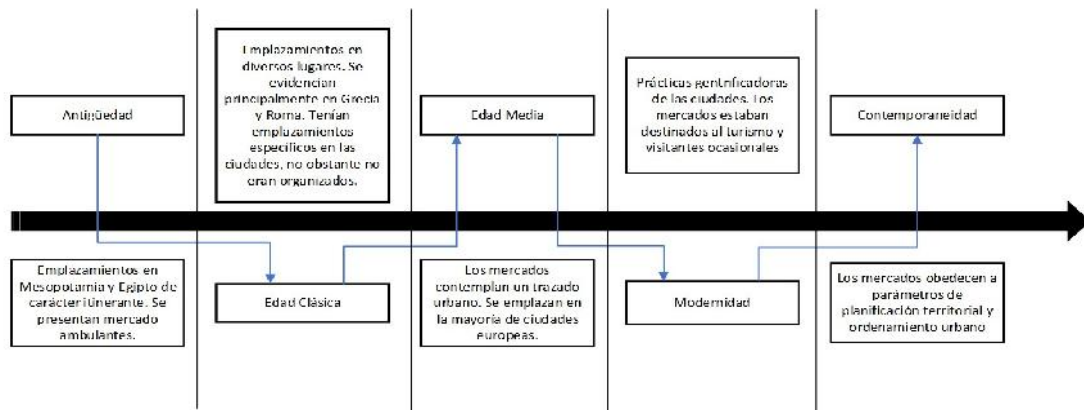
Antigüedad

Emplazamientos en Mesopotamia y Egipto de carácter itinerante. Se presentan mercado ambulantes.

Emplazamientos en diversos lugares. Se evidencian principalmente en Grecia y Roma. Tenían emplazamientos específicos en las ciudades, no obstante no eran organizados.

Edad Clásica

Edad Media

Los mercados contemplan un trazado urbano. Se emplazan en la mayoría de ciudades europeas.

Prácticas gentrificadoras de las ciudades. Los mercados estaban destinados al turismo y visitantes ocasionales

Modernidad

Contemporaneidad

Los mercados obedecen a parámetros de planificación territorial y ordenamiento urbano